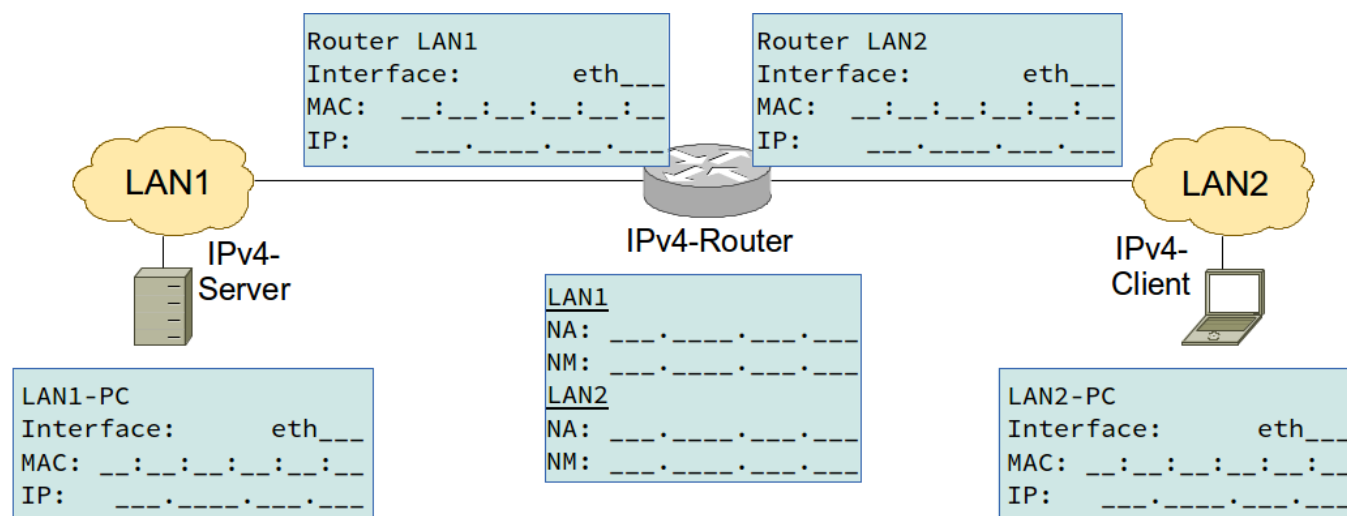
Router LAN1
Interface: eth___
MAC: __:__:__:__:__:__
IP: ___.____.___.___

Router LAN2
Interface: eth___
MAC: __:__:__:__:__:__
IP: ___.____.___.___

LAN1

IPv4-Router

LAN2

IPv4-Server

IPv4-Client

LAN1
NA: ___.____.___.___
NM: ___.____.___.___
LAN2
NA: ___.____.___.___
NM: ___.____.___.___

LAN1-PC
Interface: eth___
MAC: __:__:__:__:__:__
IP: ___.____.___.___

LAN2-PC
Interface: eth__
MAC: __:__:__:__:__:_
IP: ___.____.___.__